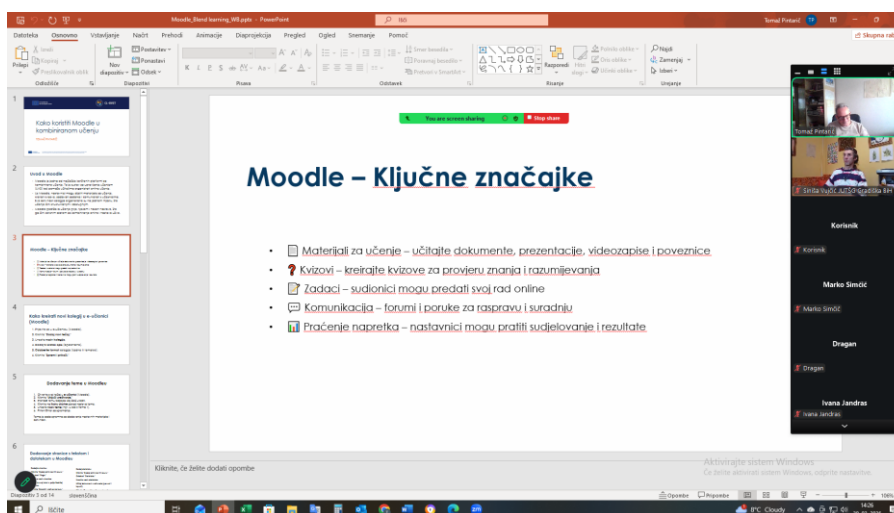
Moodle_Blend learning_W8.pptx - PowerPoint
Išči
Tomaž Pintarič

Datoteka Osnovno Vstavljanje Načrt Prehodi Animacije Diaprojekcija Pregled Ogled Snemanje Pomoč
Skupna raba

Prilepi
Izreži
Kopiraj
Preslikovalnik oblik
Odložišče
Nov diapozitiv
Postavitev
Ponastavi
Odsek
Diapozitivi
Pisava
Odstavek
Smer besedila
Poravnaj besedilo
Pretvori v SmartArt
Risanje
Razporedi
Hitri slogi
Polnilo oblike
Oris oblike
Učinki oblike
Najdi
Zamenjaj
Izberi
Urejanje

1
Kako koristiti Moodle u kombiniranom učenju

2
Uvod u Moodle

3
Moodle – Ključne značajke

4
Kako kreirati novi kolegij u e-učionici (Moodle)

5
Dodavanje teme u Moodleu

6
Dodavanje stranice s tekstom i datotekom u Moodleu

You are screen sharing
Stop share

Moodle – Ključne značajke

• Materijali za učenje – učitajte dokumente, prezentacije, videozapise i poveznice
• Kvizovi – kreirajte kvizove za provjeru znanja i razumijevanja
• Zadaci – sudionici mogu predati svoj rad online
• Komunikacija – forumi i poruke za raspravu i suradnju
• Praćenje napretka – nastavnici mogu pratiti sudjelovanje i rezultate

Kliknite, če želite dodati opombe

Tomaž Pintarič
Siniša Vujčić JUTŠC Gradiška BiH
Korisnik
Korisnik
Marko Simčić
Marko Simčić
Dragan
Dragan
Ivana Jandras
Ivana Jandras

Aktivirajte sistem Windows
Če želite aktivirati sistem Windows, odprite nastavitve.

Diapozitiv 3 od 14
slovenščina
Opombe
Pripombe
106%

Iščite
8°C Cloudy